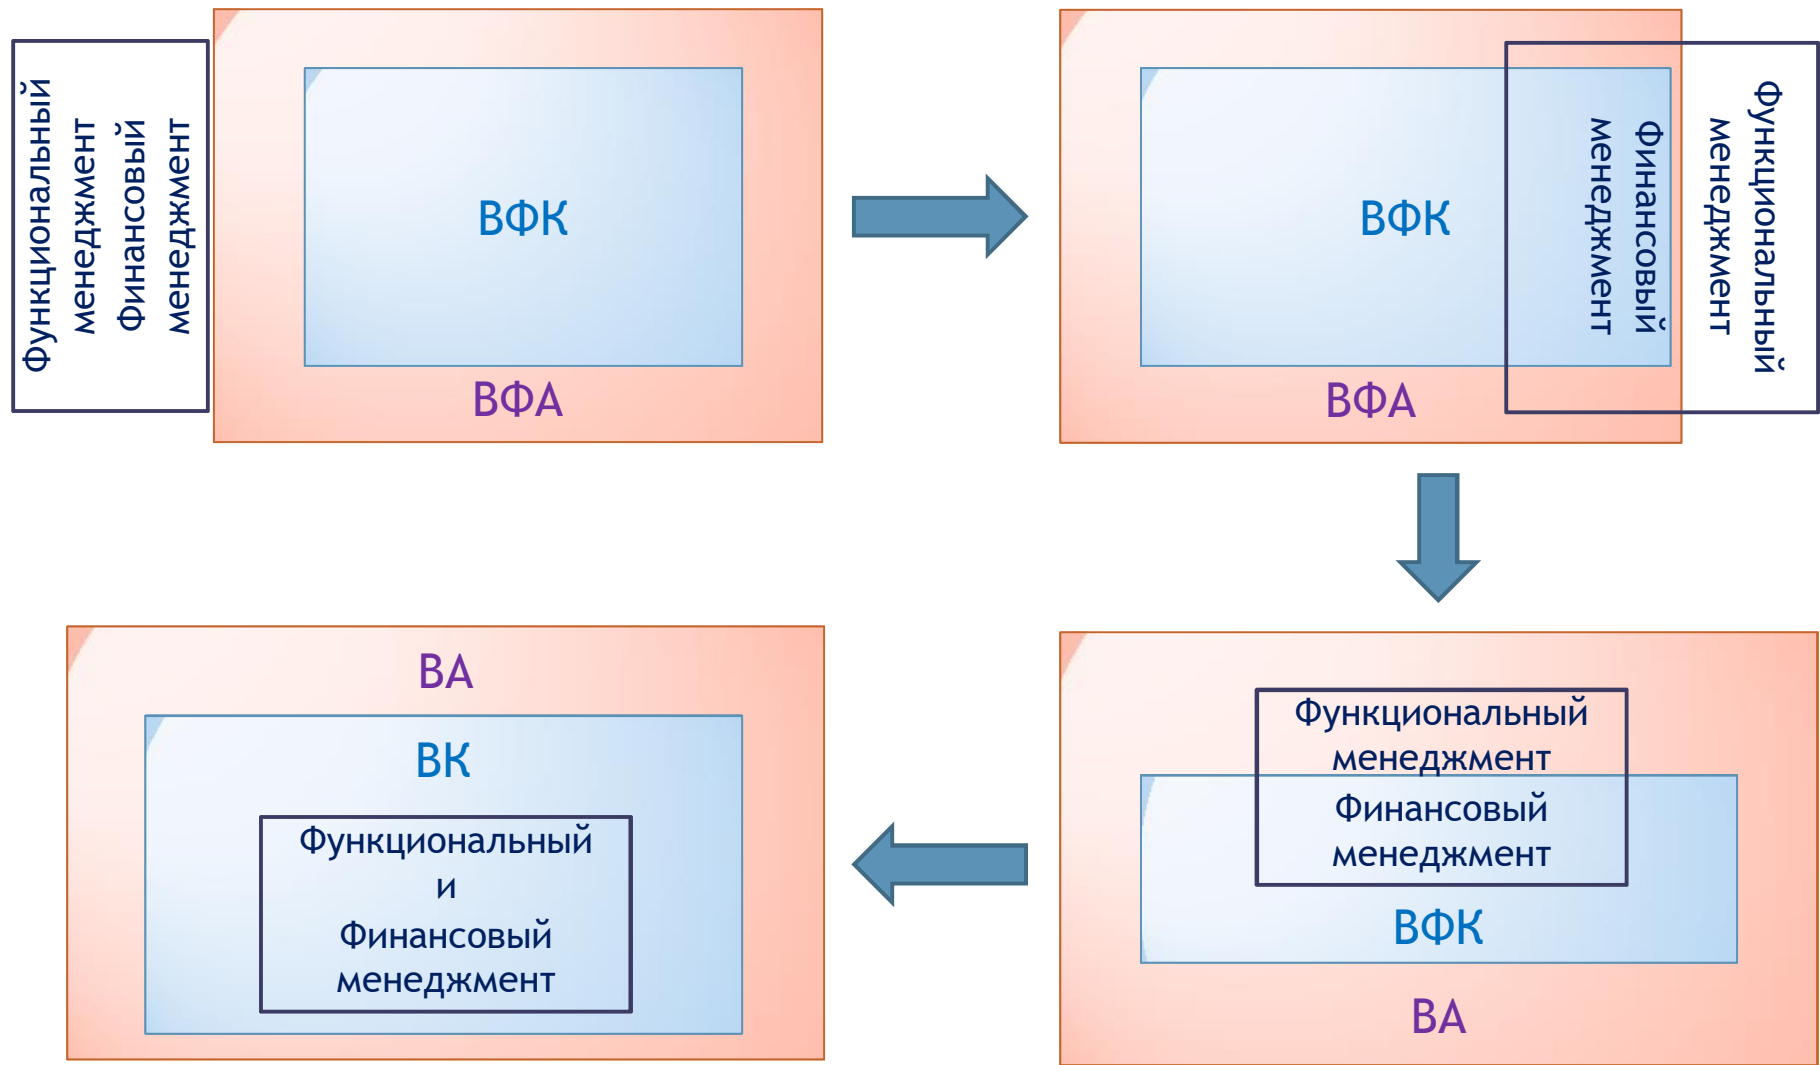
Функциональный менеджмент Финансовый менеджмент

ВФК

ВФА

ВФК

Финансовый менеджмент

Функциональный менеджмент

ВФА

Функциональный менеджмент

Финансовый менеджмент

ВФК

ВА

ВА

ВК

Функциональный и Финансовый менеджмент